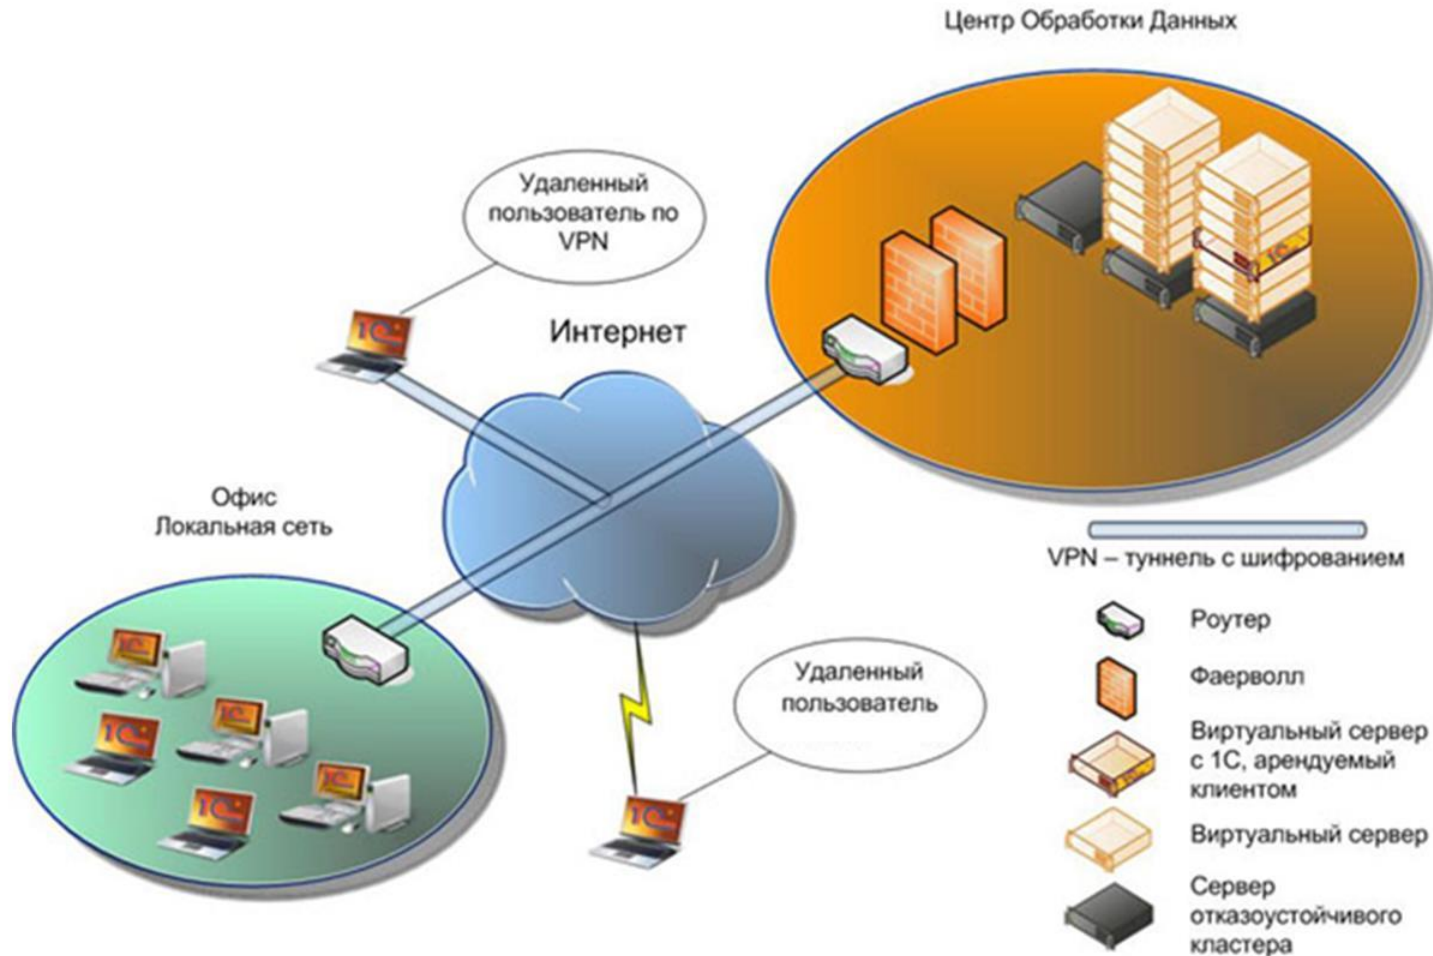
Центр Обработки Данных

Удаленный пользователь по VPN

Интернет

Офис
Локальная сеть

Удаленный пользователь

VPN – туннель с шифрованием

Роутер

Фаерволл

Виртуальный сервер с 1С, арендуемый клиентом

Виртуальный сервер

Сервер отказоустойчивого кластера